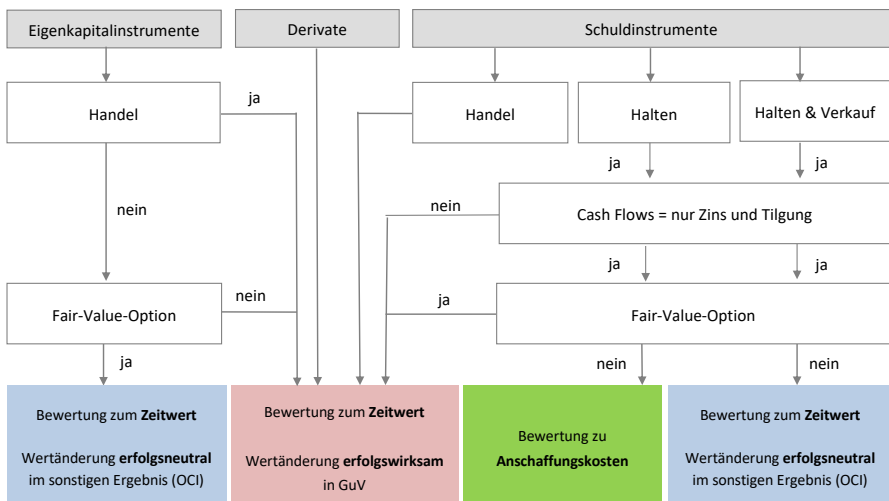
Eigenkapitalinstrumente

Derivate

Schuldinstrumente

Handel

ja

Handel

Halten

Halten & Verkauf

ja

ja

nein

nein

Cash Flows = nur Zins und Tilgung

ja

ja

Fair-Value-Option

nein

ja

Fair-Value-Option

ja

nein

nein

Bewertung zum **Zeitwert**

Wertänderung **erfolgsneutral** im sonstigen Ergebnis (OCI)

Bewertung zum **Zeitwert**

Wertänderung **erfolgswirksam** in GuV

Bewertung zu **Anschaffungskosten**

Bewertung zum **Zeitwert**

Wertänderung **erfolgsneutral** im sonstigen Ergebnis (OCI)